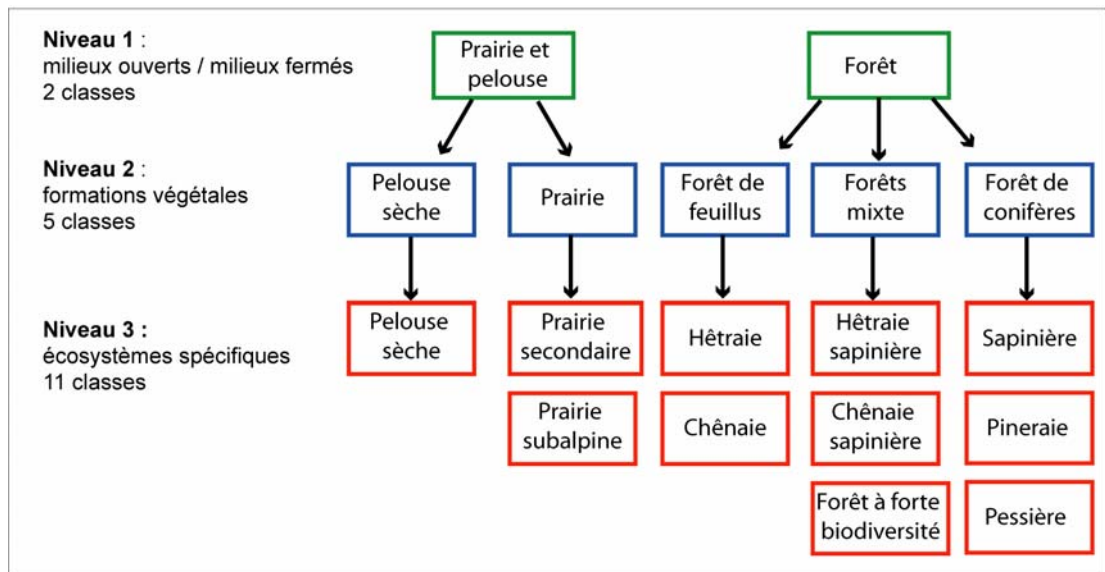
**Niveau 1** :
milieux ouverts / milieux fermés
2 classes

**Niveau 2** :
formations végétales
5 classes

**Niveau 3 :**
écosystèmes spécifiques
11 classes

Prairie et pelouse

Forêt

Pelouse sèche

Prairie

Forêt de feuillus

Forêts mixte

Forêt de conifères

Pelouse sèche

Prairie secondaire

Prairie subalpine

Hêtraie

Chênaie

Hêtraie sapinière

Chênaie sapinière

Forêt à forte biodiversité

Sapinière

Pineraie

Pessière